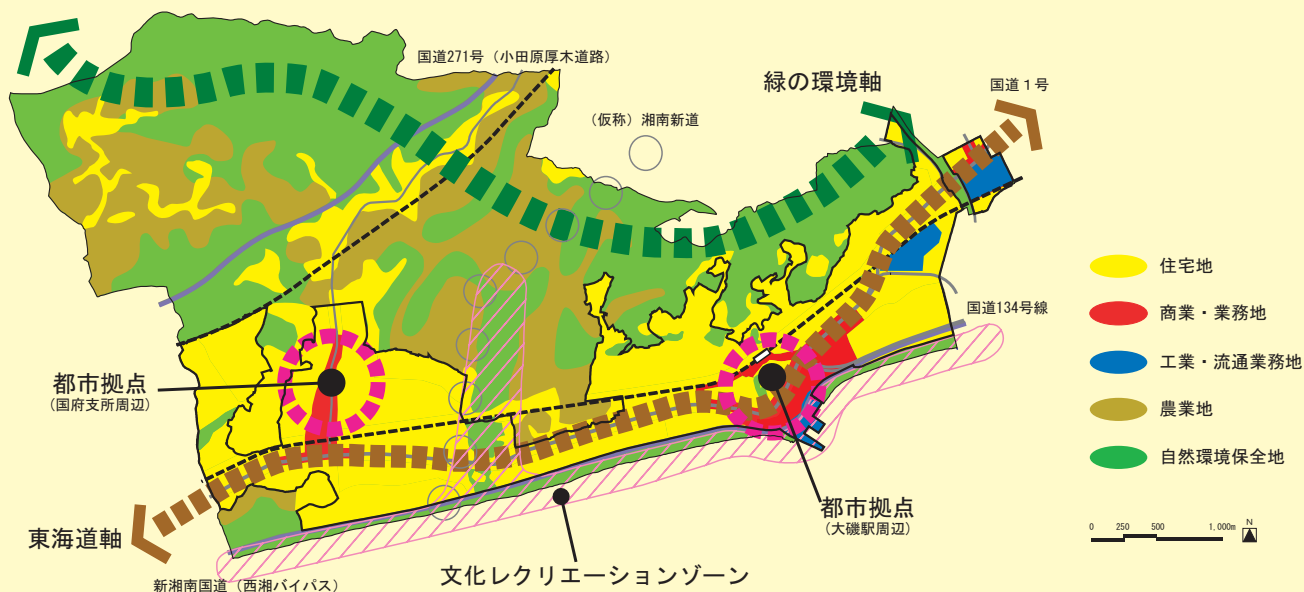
国道271号（小田原厚木道路）

緑の環境軸

国道１号

（仮称）湘南新道

国道134号線

都市拠点
（国府支所周辺）

都市拠点
（大磯駅周辺）

東海道軸

新湘南国道（西湘バイパス）

文化レクリエーションゾーン

住宅地
商業・業務地
工業・流通業務地
農業地
自然環境保全地

0 250 500 1,000m N